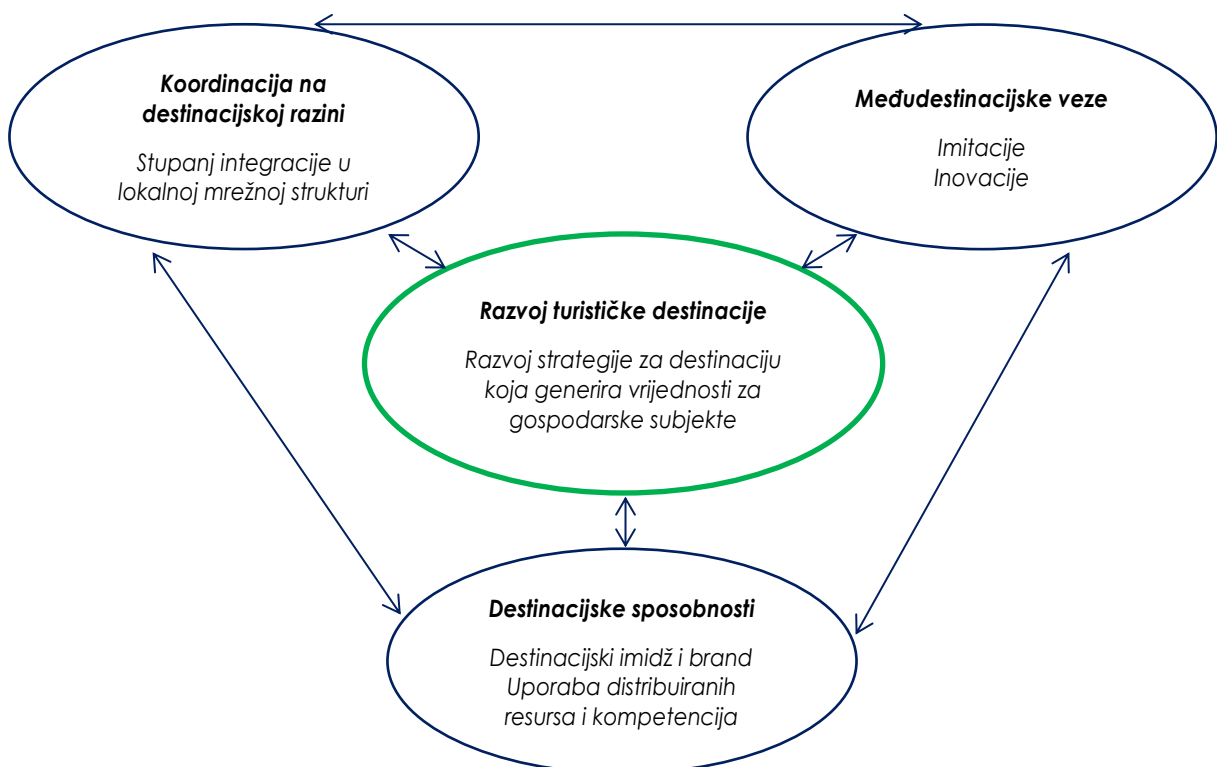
Koordinacija na destinacijskoj razini

Stupanj integracije u lokalnoj mrežnoj strukturi

Međudestinacijske veze

Imitacije
Inovacije

Razvoj turističke destinacije

Razvoj strategije za destinaciju koja generira vrijednosti za gospodarske subjekte

Destinacijske sposobnosti

Destinacijski imidž i brand
Uporaba distribuiranih resursa i kompetencija